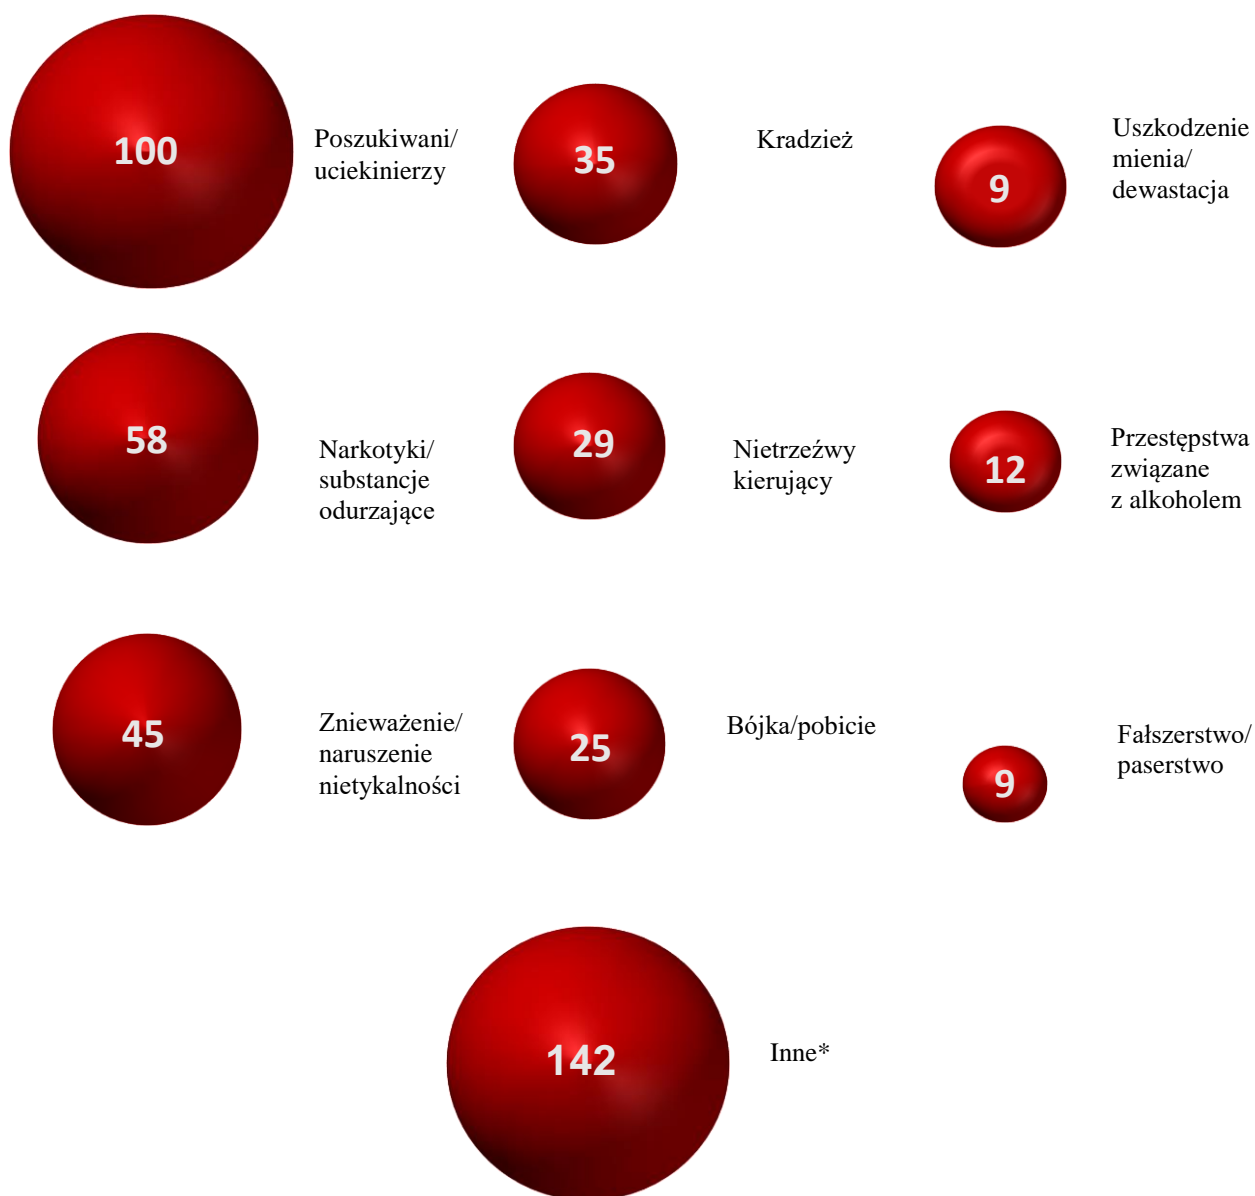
100

Poszukiwani/ uciekinierzy

35

Kradzież

9

Uszkodzenie mienia/ dewastacja

58

Narkotyki/ substancje odurzające

29

Nietrzeźwy kierujący

12

Przestępstwa związane z alkoholem

45

Znieważenie/ naruszenie nietykalności

25

Bójka/pobicie

9

Fałszerstwo/ paserstwo

142

Inne*